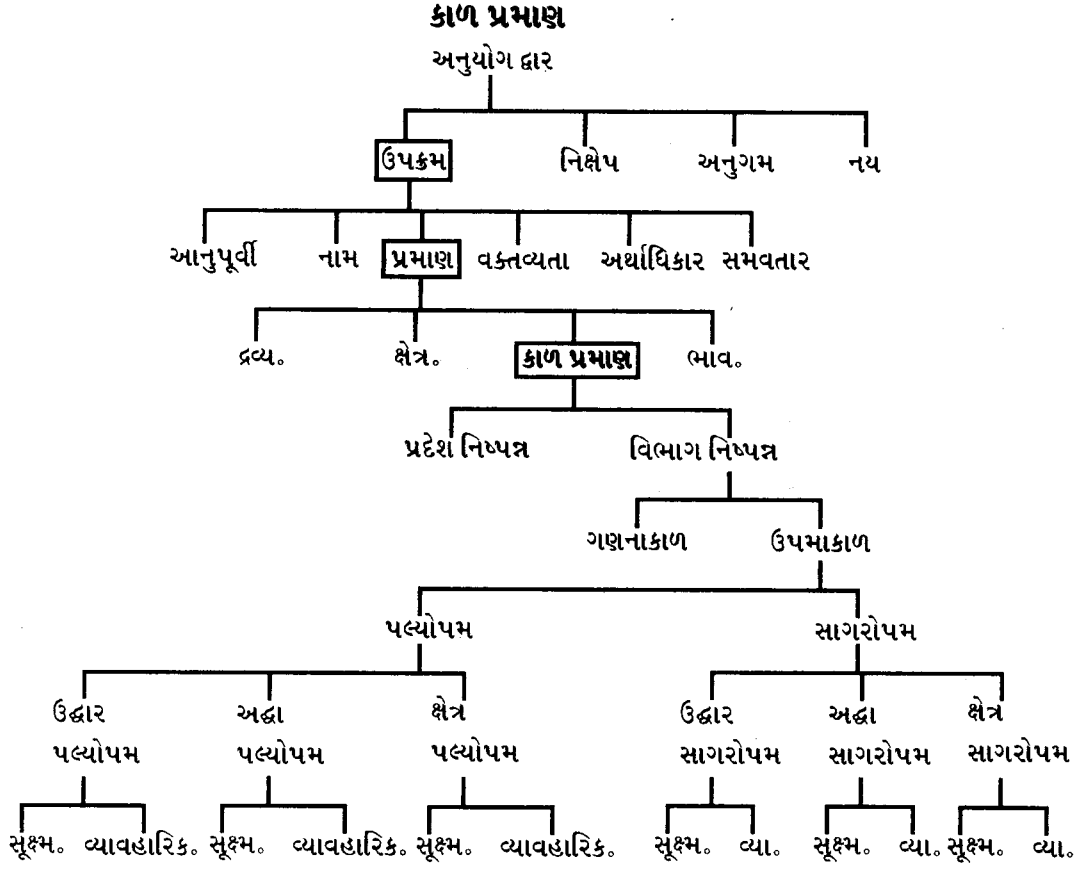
કાળ પ્રમાણ

અનુયોગ દ્વાર

ઉપક્રમ નિક્ષેપ અનુગમ નય

આનુપૂર્વી નામ પ્રમાણ વક્તવ્યતા અર્થાધિકાર સમવતાર

દ્રવ્ય. ક્ષેત્ર. કાળ પ્રમાણ ભાવ.

પ્રદેશ નિષ્પન્ન વિભાગ નિષ્પન્ન

ગણનાકાળ ઉપમાકાળ

પલ્યોપમ સાગરોપમ

ઉદ્ધાર પલ્યોપમ અદ્ધા પલ્યોપમ ક્ષેત્ર પલ્યોપમ ઉદ્ધાર સાગરોપમ અદ્ધા સાગરોપમ ક્ષેત્ર સાગરોપમ

સૂક્ષ્મ. વ્યાવહારિક. સૂક્ષ્મ. વ્યાવહારિક. સૂક્ષ્મ. વ્યાવહારિક. સૂક્ષ્મ. વ્યા. સૂક્ષ્મ. વ્યા. સૂક્ષ્મ. વ્યા.